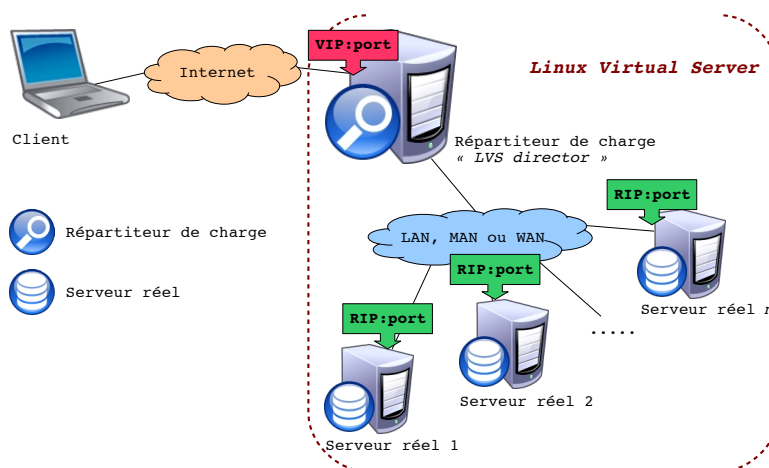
Linux Virtual Server

VIP:port

Internet

Client

Répartiteur de charge
« LVS director »

RIP:port

LAN, MAN ou WAN

RIP:port

RIP:port

Répartiteur de charge

Serveur réel

Serveur réel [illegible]

.....

Serveur réel 2

Serveur réel 1